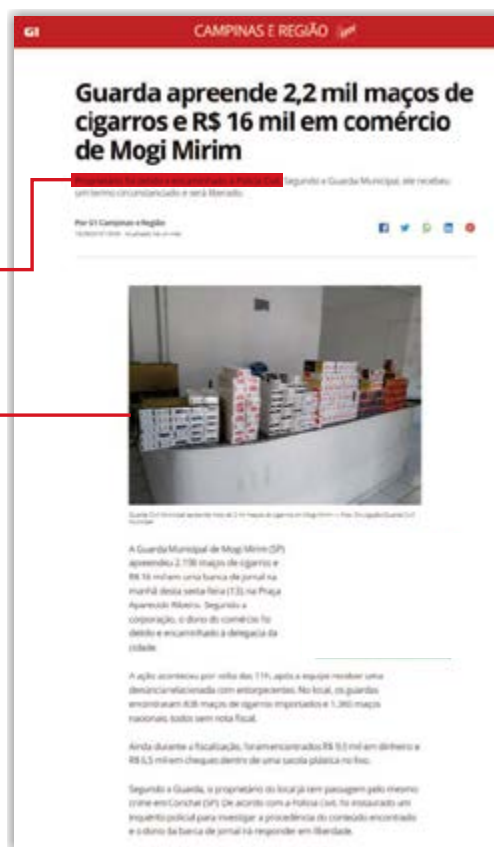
G1 CAMPINAS E REGIÃO

Guarda apreende 2,2 mil maços de cigarros e R$ 16 mil em comércio de Mogi Mirim

Proprietário foi detido e encaminhado à Polícia Civil. Segundo a Guarda Municipal, ele recebeu um termo circunstanciado e será liberado.

Por G1 Campinas e Região
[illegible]

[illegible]

A Guarda Municipal de Mogi Mirim (SP) apreendeu 2.198 maços de cigarros e R$ 16 mil em uma banca de jornal na manhã desta sexta-feira (13), na Praça Aparecido Ribeiro. Segundo a corporação, o dono do comércio foi detido e encaminhado à delegacia da cidade.

A ação aconteceu por volta das 11h, após a equipe receber uma denúncia relacionada com entorpecentes. No local, os guardas encontraram 838 maços de cigarros importados e 1.360 maços nacionais, todos sem nota fiscal.

Ainda durante a fiscalização, foram encontrados R$ 9,5 mil em dinheiro e R$ 6,5 mil em cheques dentro de uma sacola plástica no lixo.

Segundo a Guarda, o proprietário do local já tem passagem pelo mesmo crime em Conchal (SP). De acordo com a Polícia Civil, foi instaurado um inquérito policial para investigar a procedência do conteúdo encontrado e o dono da banca de jornal irá responder em liberdade.